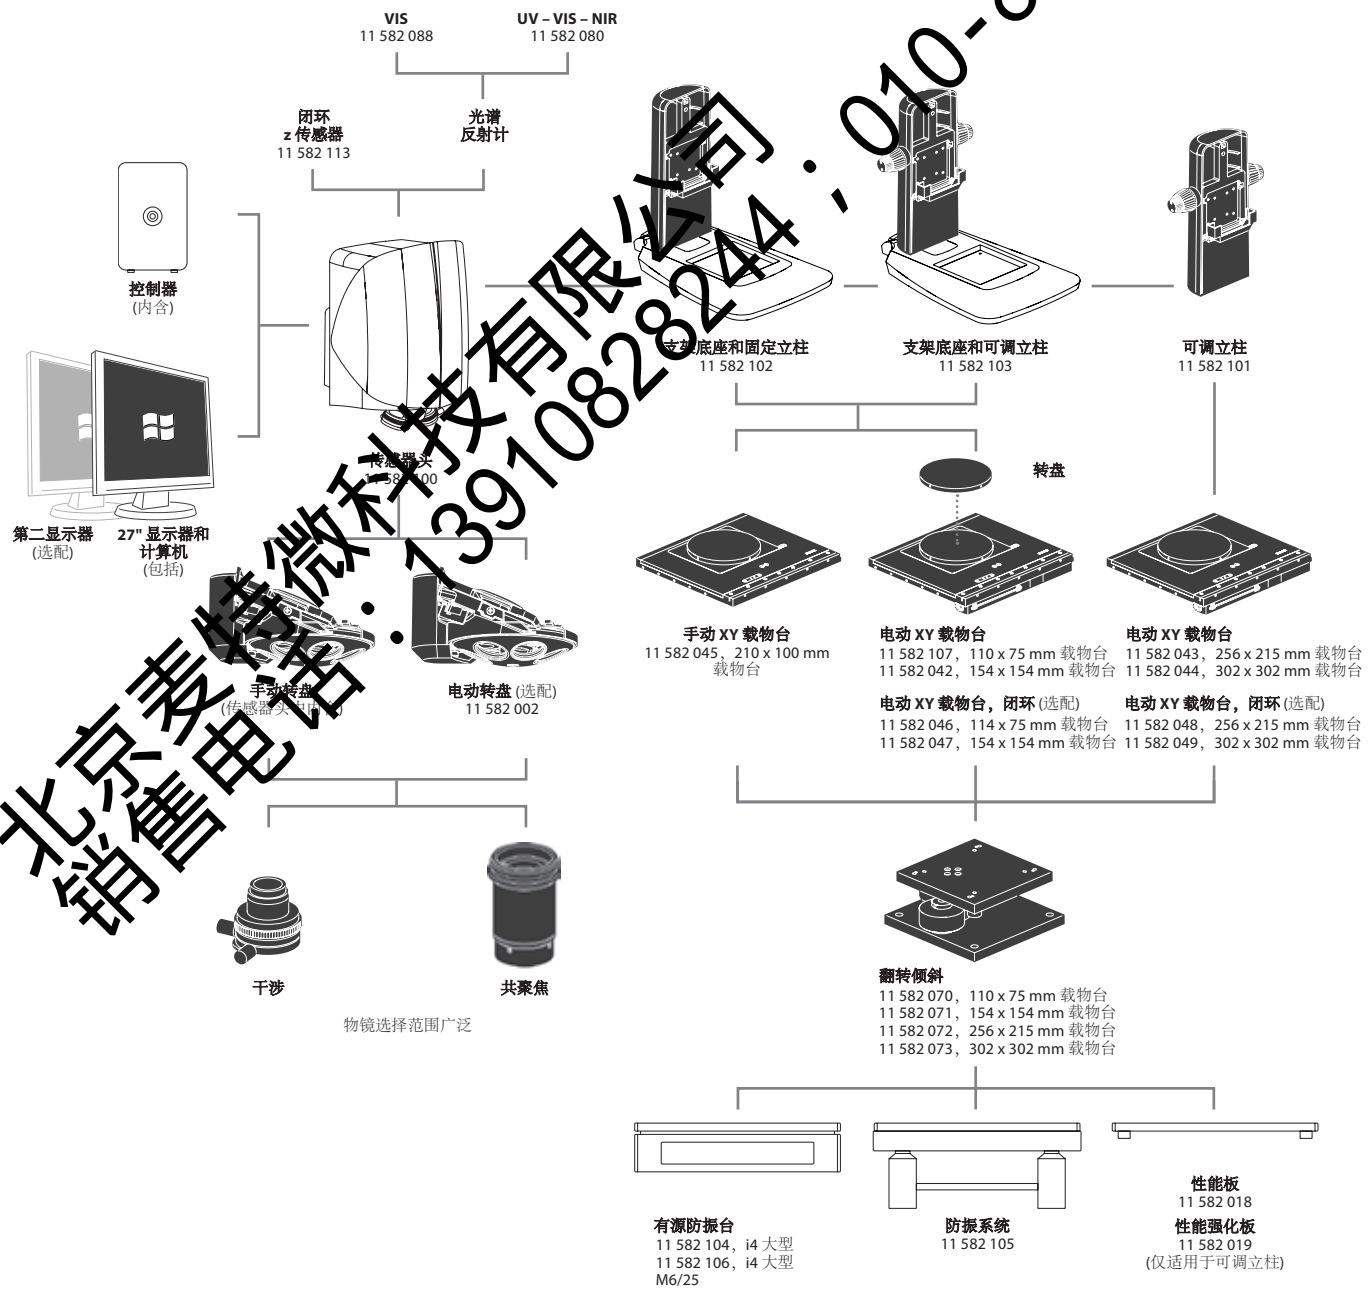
VIS
11 582 088

UV – VIS – NIR
11 582 080

闭环
z 传感器
11 582 113

光谱
反射计

控制器
(内含)

第二显示器
(选配)

27" 显示器和
计算机
(包括)

传感器头
11 582 100

支架底座和固定立柱
11 582 102

支架底座和可调立柱
11 582 103

可调立柱
11 582 101

转盘

手动转盘
(传感器头内内含)

电动转盘 (选配)
11 582 002

手动 XY 载物台
11 582 045，210 x 100 mm 载物台

电动 XY 载物台
11 582 107，110 x 75 mm 载物台
11 582 042，154 x 154 mm 载物台

电动 XY 载物台
11 582 043，256 x 215 mm 载物台
11 582 044，302 x 302 mm 载物台

电动 XY 载物台，闭环 (选配)
11 582 046，114 x 75 mm 载物台
11 582 047，154 x 154 mm 载物台

电动 XY 载物台，闭环 (选配)
11 582 048，256 x 215 mm 载物台
11 582 049，302 x 302 mm 载物台

干涉

共聚焦

物镜选择范围广泛

翻转倾斜
11 582 070，110 x 75 mm 载物台
11 582 071，154 x 154 mm 载物台
11 582 072，256 x 215 mm 载物台
11 582 073，302 x 302 mm 载物台

有源防振台
11 582 104，i4 大型
11 582 106，i4 大型 M6/25

防振系统
11 582 105

性能板
11 582 018

性能强化板
11 582 019
(仅适用于可调立柱)

北京麦特微科技有限公司
销售电话：13910828244，010-6